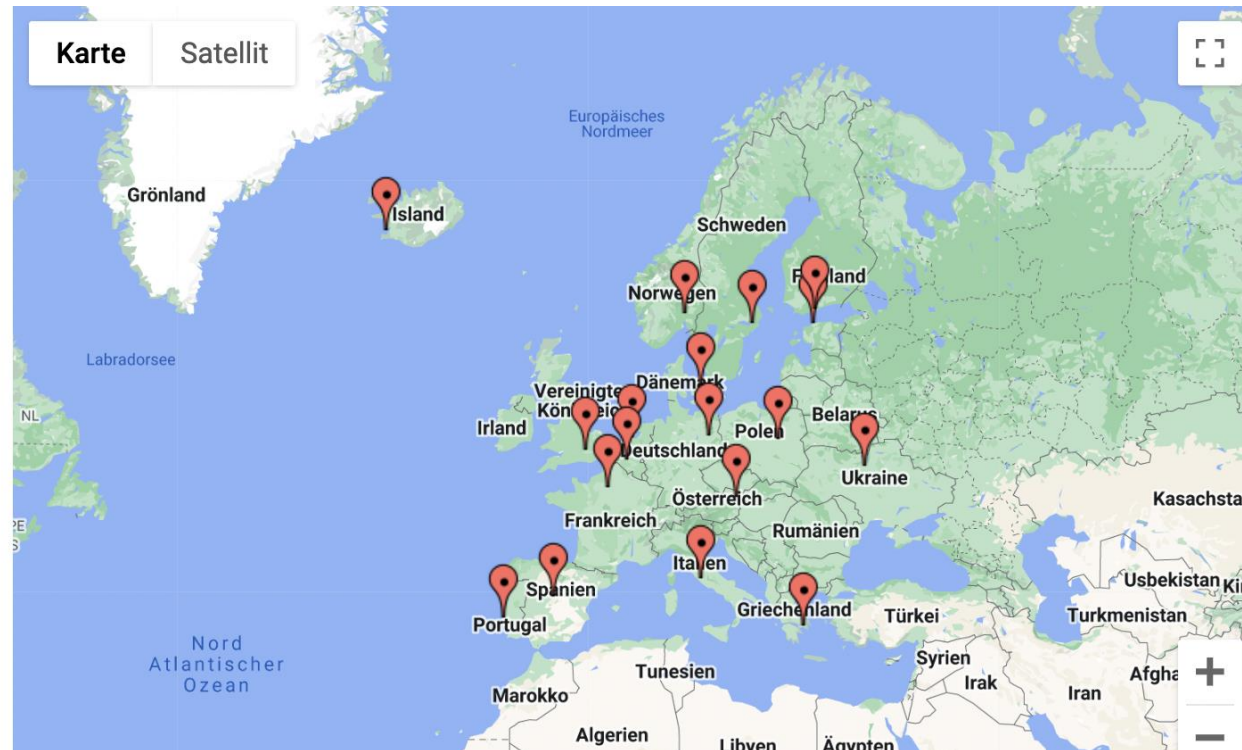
Karte
Satellit

Europäisches Nordmeer
Grönland
Island
Schweden
Finland
Norwegen
Labradorsee
NL
Dänemark
Vereinigtes Königreich
Irland
Belarus
Polen
Deutschland
Ukraine
Österreich
Kasachsta
Frankreich
Rumänien
Italien
Spanien
Usbekistan
Portugal
Griechenland
Türkei
Turkmenistan
Nord Atlantischer Ozean
Tunesien
Syrien
Irak
Iran
Afgha
Marokko
Algerien
Libyen
Ägypten
+
−